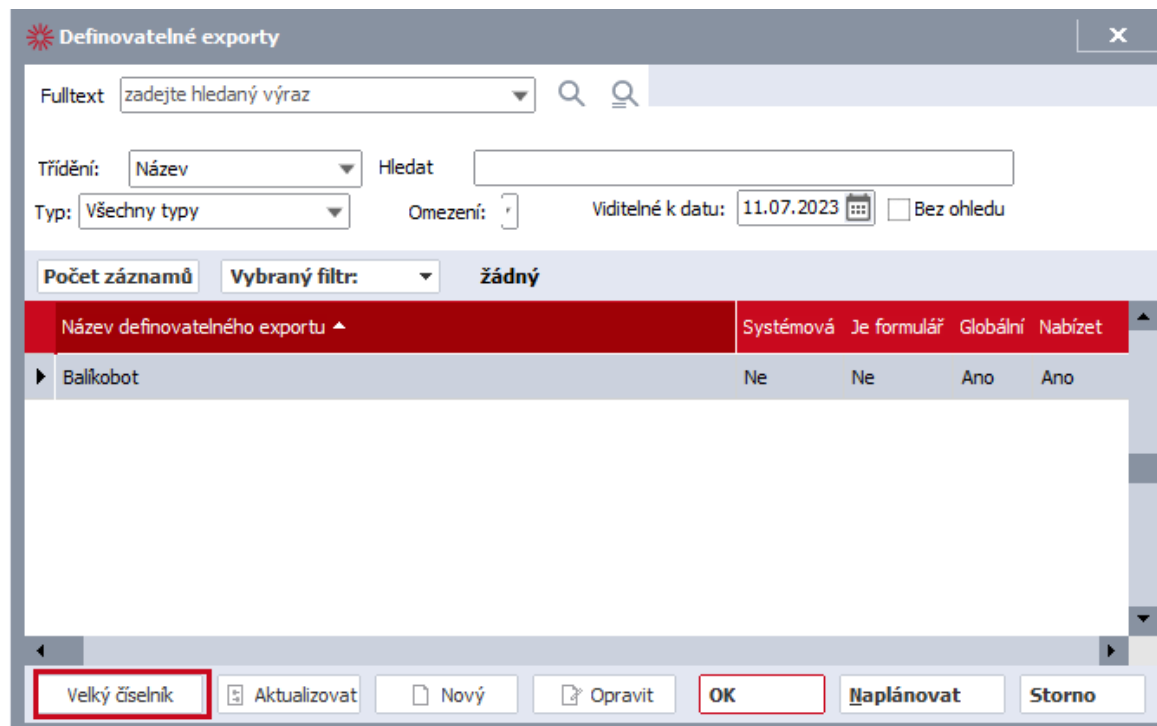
Definovatelné exporty

Fulltext zadejte hledaný výraz

Třídění: Název
Hledat

Typ: Všechny typy
Omezení:
Viditelné k datu: 11.07.2023
Bez ohledu

Počet záznamů
Vybraný filtr:
žádný

| Název definovatelného exportu | Systémová | Je formulář | Globální | Nabízet |
|---|---|---|---|---|
| Balíkobot | Ne | Ne | Ano | Ano |

Velký číselník
Aktualizovat
Nový
Opravit
OK
Naplánovat
Storno